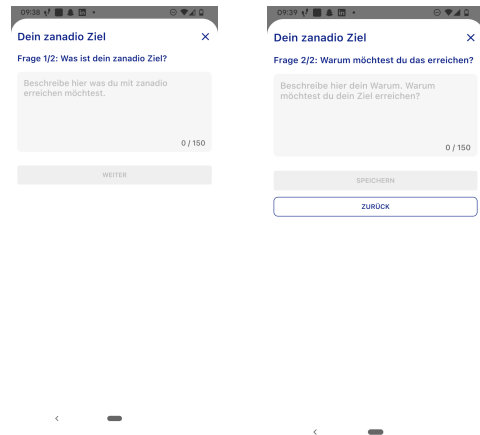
09:38

Dein zanadio Ziel

×

Frage 1/2: Was ist dein zanadio Ziel?

Beschreibe hier was du mit zanadio erreichen möchtest.

0 / 150

WEITER

09:39

Dein zanadio Ziel

×

Frage 2/2: Warum möchtest du das erreichen?

Beschreibe hier dein Warum. Warum möchtest du dein Ziel erreichen?

0 / 150

SPEICHERN

ZURÜCK